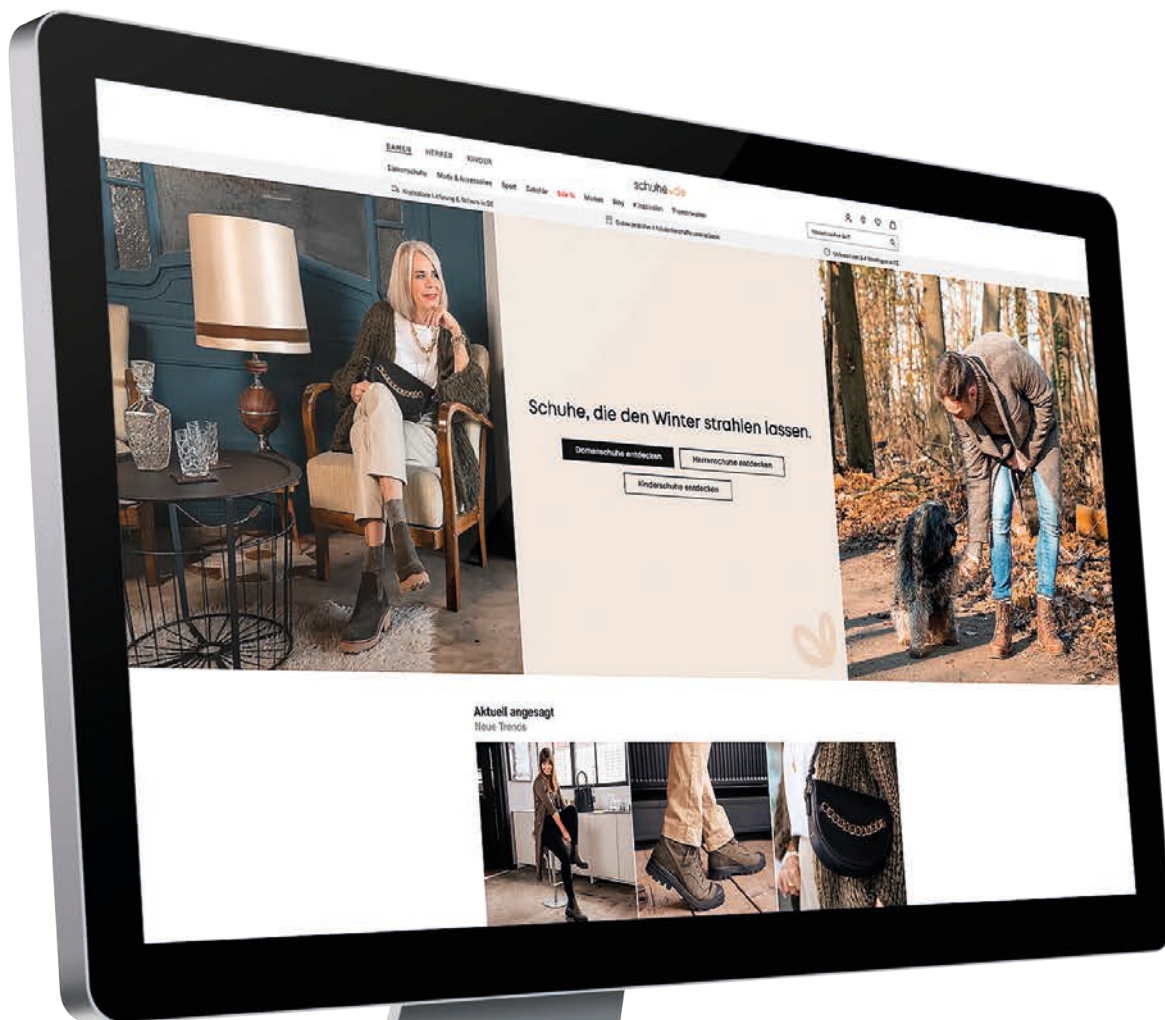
DAMEN HERREN KINDER

Damenschuhe Mode & Accessoires Sport Zubehör Sale % Marken Blog #Inspiration Trendthemen

schuhe.de

Kostenlose Lieferung & Retoure in DE

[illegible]

Schuhe, die den Winter strahlen lassen.

Damenschuhe entdecken

Herrenschuhe entdecken

Kinderschuhe entdecken

Aktuell angesagt
Neue Trends